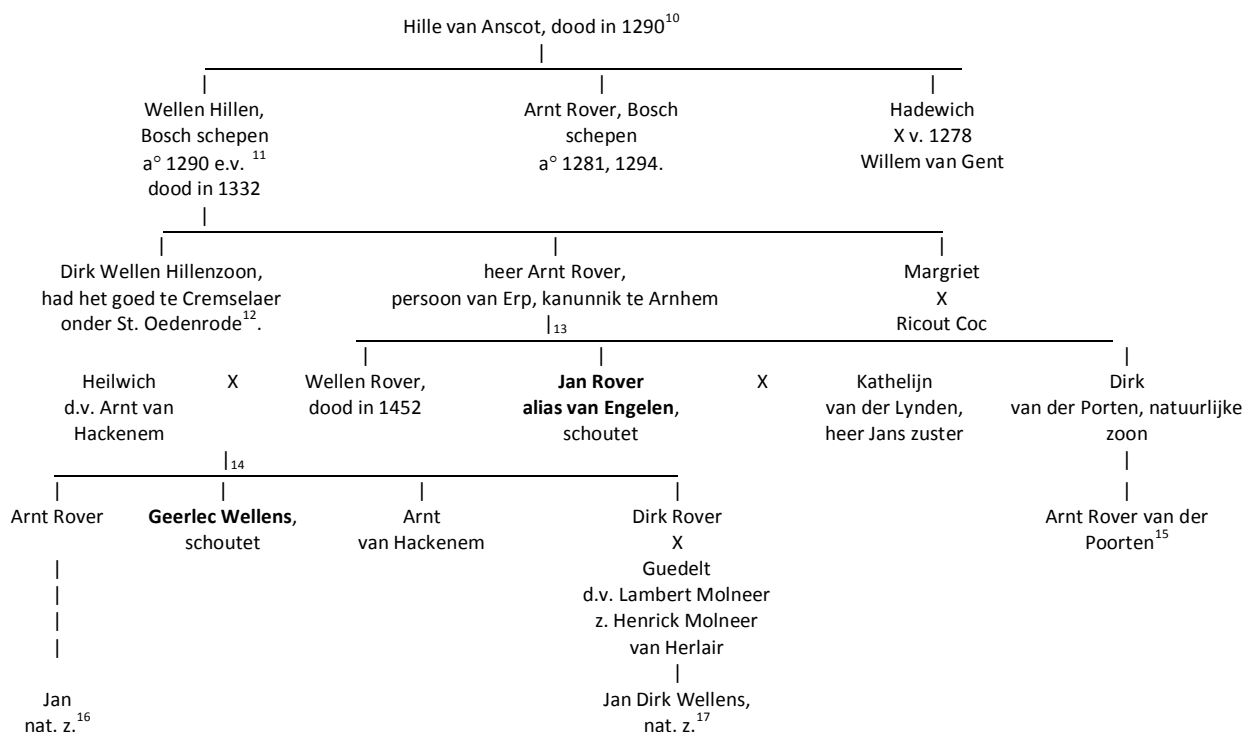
Hille van Anscot, dood in 1290$^{10}$

Wellen Hillen, Bosch schepen a° 1290 e.v. $^{11}$ dood in 1332

Arnt Rover, Bosch schepen a° 1281, 1294.

Hadewich X v. 1278 Willem van Gent

Dirk Wellen Hillenzoon, had het goed te Cremselaer onder St. Oedenrode$^{12}$.

heer Arnt Rover, persoon van Erp, kanunnik te Arnhem

$_{13}$

Margriet X Ricout Coc

Heilwich d.v. Arnt van Hackenem

X

Wellen Rover, dood in 1452

**Jan Rover alias van Engelen**, schoutet

X

Kathelijn van der Lynden, heer Jans zuster

Dirk van der Porten, natuurlijke zoon

$_{14}$

Arnt Rover

**Geerlec Wellens**, schoutet

Arnt van Hackenem

Dirk Rover X Guedelt d.v. Lambert Molneer z. Henrick Molneer van Herlair

Arnt Rover van der Poorten$^{15}$

Jan nat. z.$^{16}$

Jan Dirk Wellens, nat. z.$^{17}$